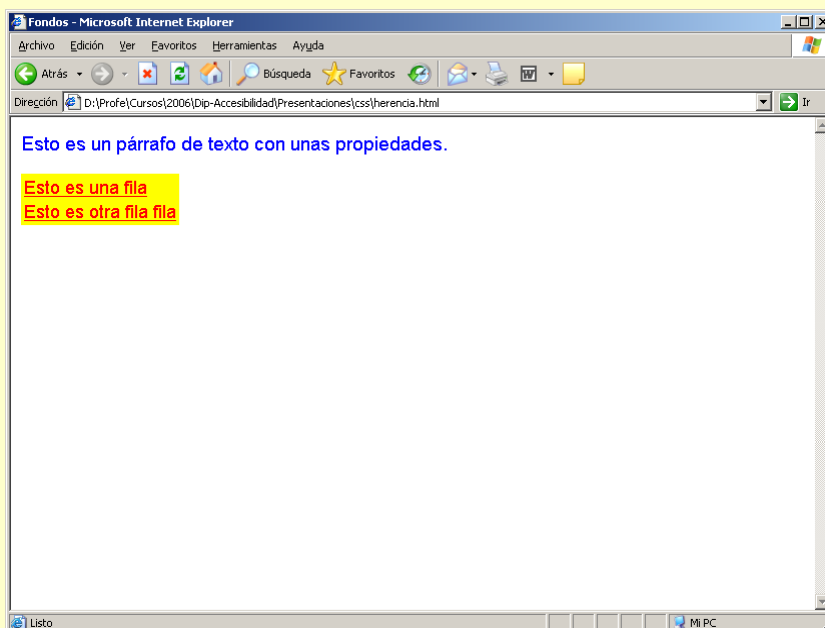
Fondos - Microsoft Internet Explorer

Archivo Edición Ver Favoritos Herramientas Ayuda

Atrás Búsqueda Favoritos

Dirección D:\Profe\Cursos\2006\Dip-Accesibilidad\Presentaciones\css\herencia.html Ir

Esto es un párrafo de texto con unas propiedades.

Esto es una fila
Esto es otra fila fila

Listo Mi PC